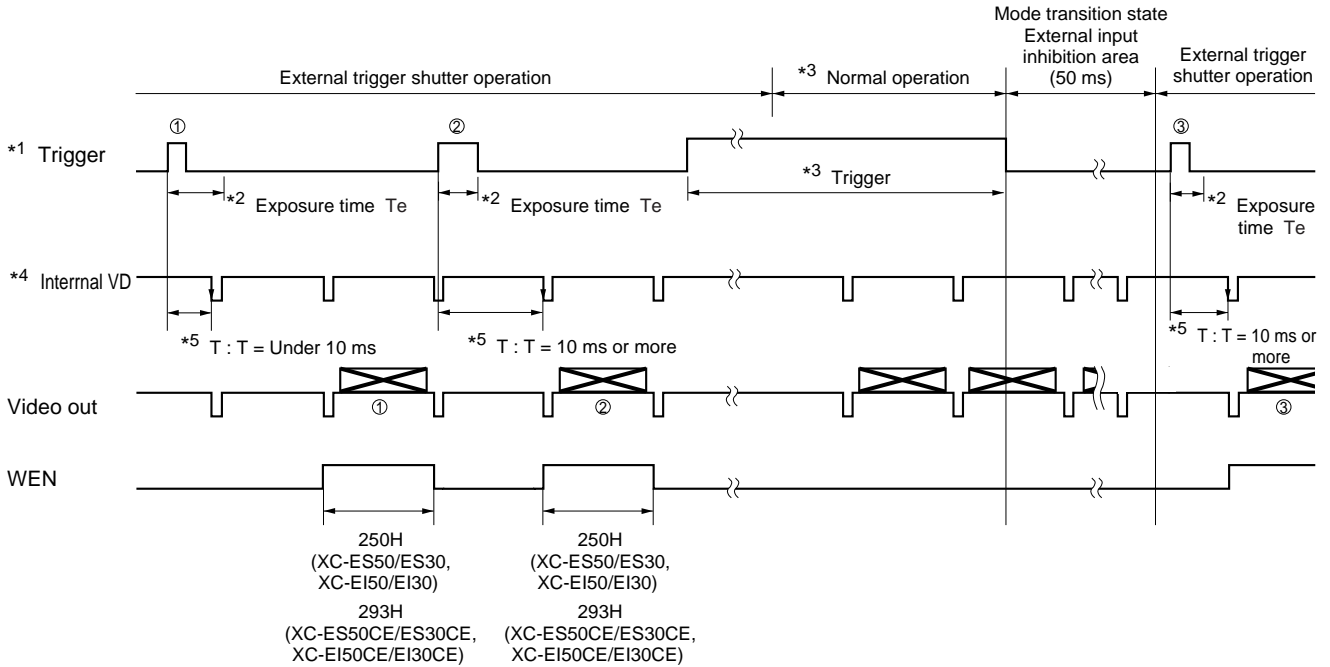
Mode transition state
External input inhibition area (50 ms)

External trigger shutter operation

*3 Normal operation

External trigger shutter operation

*1 Trigger

①

②

③

*2 Exposure time Te

*2 Exposure time Te

*3 Trigger

*2 Exposure time Te

*4 Interrnal VD

*5 T : T = Under 10 ms

*5 T : T = 10 ms or more

*5 T : T = 10 ms or more

Video out

①

②

③

WEN

250H
(XC-ES50/ES30,
XC-EI50/EI30)
293H
(XC-ES50CE/ES30CE,
XC-EI50CE/EI30CE)

250H
(XC-ES50/ES30,
XC-EI50/EI30)
293H
(XC-ES50CE/ES30CE,
XC-EI50CE/EI30CE)